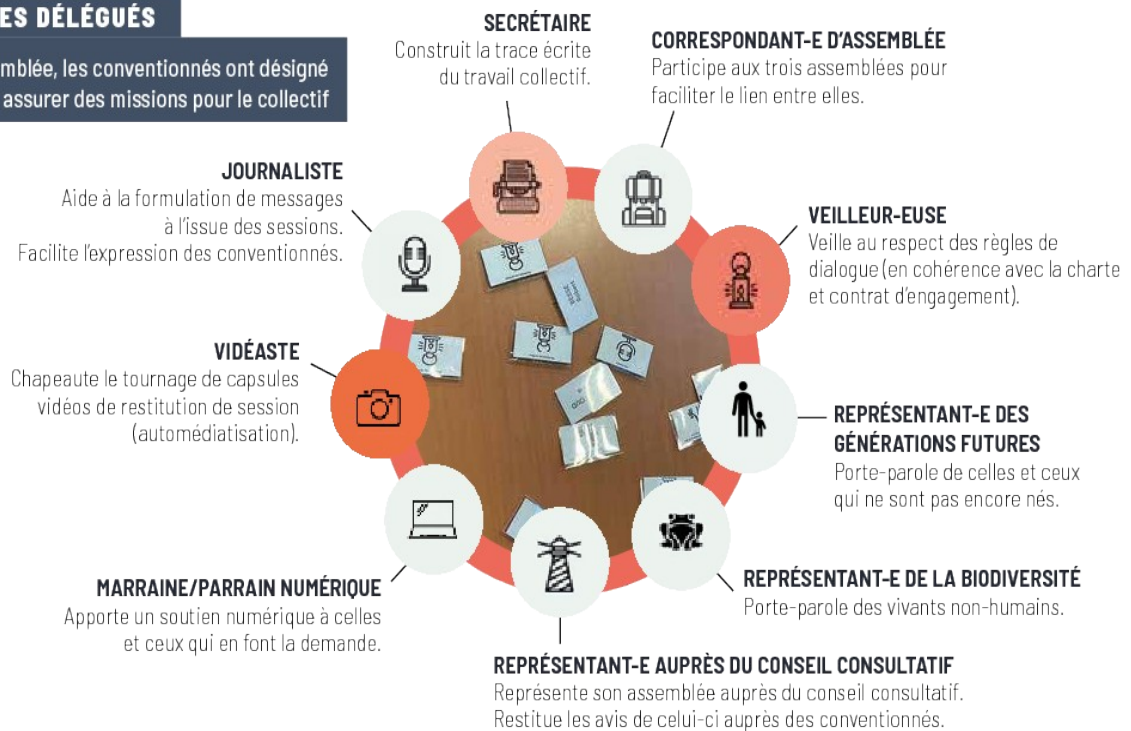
ES DÉLÉGUÉS

mblée, les conventionnés ont désigné assurer des missions pour le collectif

SECRÉTAIRE
Construit la trace écrite du travail collectif.

CORRESPONDANT-E D'ASSEMBLÉE
Participe aux trois assemblées pour faciliter le lien entre elles.

JOURNALISTE
Aide à la formulation de messages à l'issue des sessions. Facilite l'expression des conventionnés.

VEILLEUR-EUSE
Veille au respect des règles de dialogue (en cohérence avec la charte et contrat d'engagement).

VIDÉASTE
Chapeaute le tournage de capsules vidéos de restitution de session (automédiatisation).

REPRÉSENTANT-E DES GÉNÉRATIONS FUTURES
Porte-parole de celles et ceux qui ne sont pas encore nés.

REPRÉSENTANT-E DE LA BIODIVERSITÉ
Porte-parole des vivants non-humains.

MARRAINE/PARRAIN NUMÉRIQUE
Apporte un soutien numérique à celles et ceux qui en font la demande.

REPRÉSENTANT-E AUPRÈS DU CONSEIL CONSULTATIF
Représente son assemblée auprès du conseil consultatif. Restitue les avis de celui-ci auprès des conventionnés.